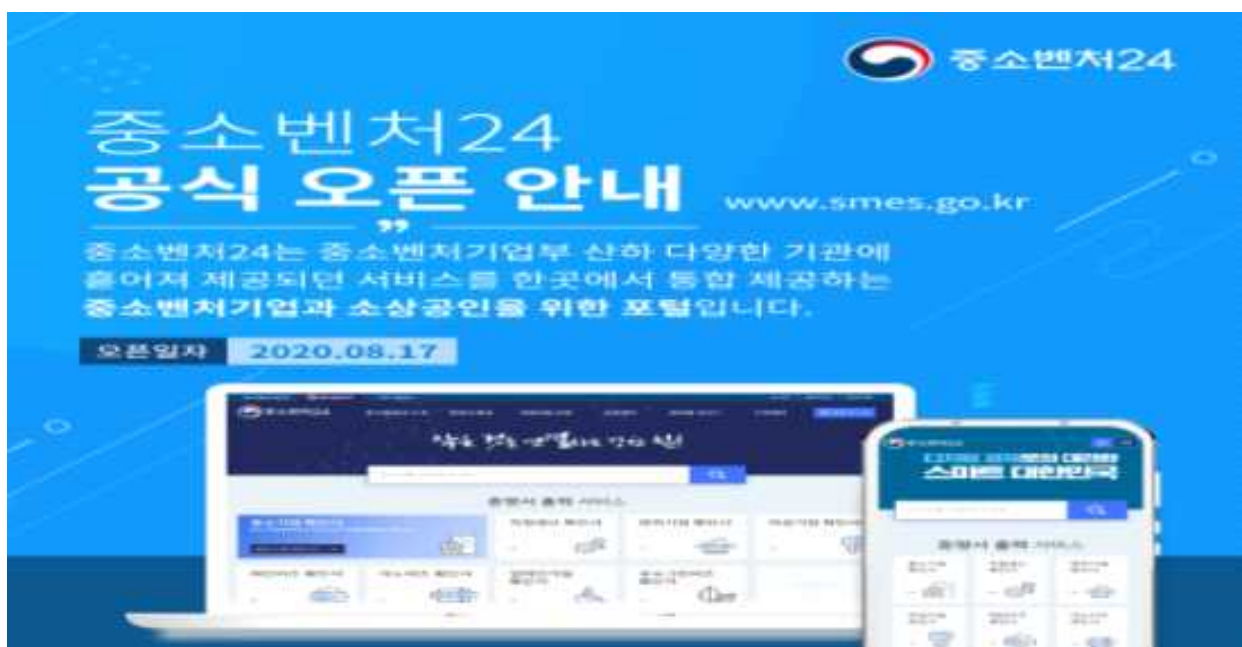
중소벤처24

중소벤처24
공식 오픈 안내
www.smes.go.kr

중소벤처24는 중소벤처기업부 산하 다양한 기관에 흩어져 제공되던 서비스를 한곳에서 통합 제공하는 **중소벤처기업과 소상공인을 위한 포털**입니다.

오픈일자 2020.08.17

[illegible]

증명서 출력 서비스

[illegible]

스마트 대한민국

증명서 출력 서비스

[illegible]